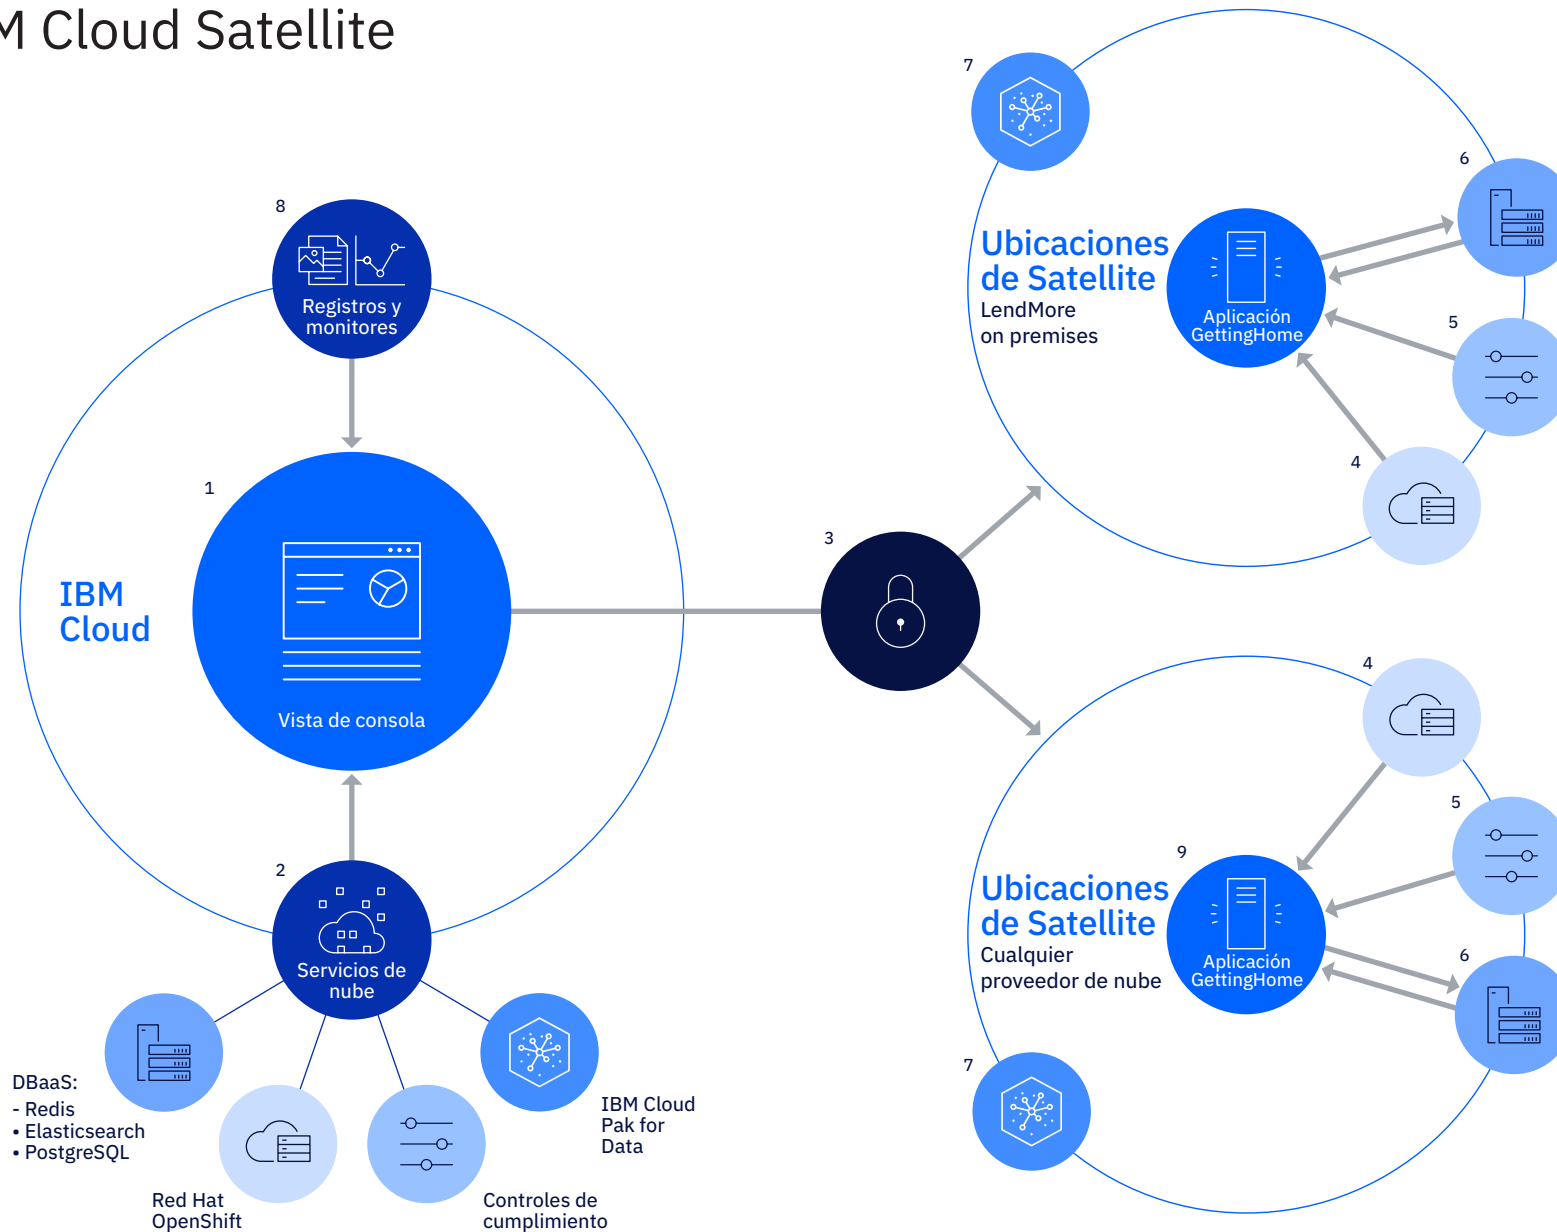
M Cloud Satellite

8
Registros y monitores

1
IBM Cloud
Vista de consola

2
Servicios de nube

DBaaS:
- Redis
• Elasticsearch
• PostgreSQL

Red Hat OpenShift

Controles de cumplimiento

IBM Cloud Pak for Data

3

7
6
Ubicaciones de Satellite
LendMore on premises
Aplicación GettingHome
5
4

4
5
9
Ubicaciones de Satellite
Cualquier proveedor de nube
Aplicación GettingHome
6
7